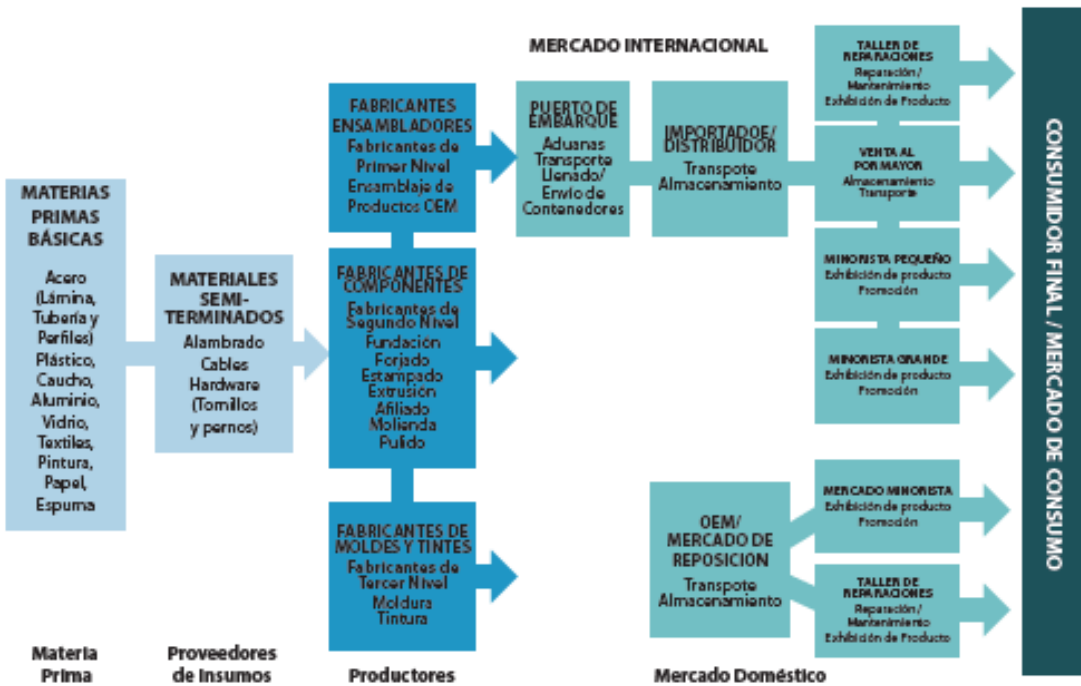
MERCADO INTERNACIONAL

MATERIAS PRIMAS BÁSICAS

Acero (Lámina, Tubería y Perfiles) Plástico, Caucho, Aluminio, Vidrio, Textiles, Pintura, Papel, Espuma

MATERIALES SEMI-TERMINADOS

Alambrado Cables Hardware (Tornillos y pernos)

FABRICANTES ENSAMBLADORES

Fabricantes de Primer Nivel Ensamblaje de Productos OEM

FABRICANTES DE COMPONENTES

Fabricantes de Segundo Nivel Fundación Forjado Estampado Extrusión Afilado Molienda Pulido

FABRICANTES DE MOLDES Y TINTES

Fabricantes de Tercer Nivel Moldura Tintura

PUERTO DE EMBARQUE

Aduanas Transporte Llenado/ Envío de Contenedores

IMPORTADOE/ DISTRIBUIDOR

Transpote Almacenamiento

TALLER DE REPARACIONES

Reparación / Mantenimiento Exhibición de Producto

VENTA AL POR MAYOR

Almacenamiento Transporte

MINORISTA PEQUEÑO

Exhibición de producto Promoción

MINORISTA GRANDE

Exhibición de producto Promoción

OEM/ MERCADO DE REPOSICION

Transpote Almacenamiento

MERCADO MINORISTA

Exhibición de producto Promoción

TALLER DE REPARACIONES

Reparación / Mantenimiento Exhibición de Producto

CONSUMIDOR FINAL / MERCADO DE CONSUMO

Materia Prima

Proveedores de Insumos

Productores

Mercado Doméstico